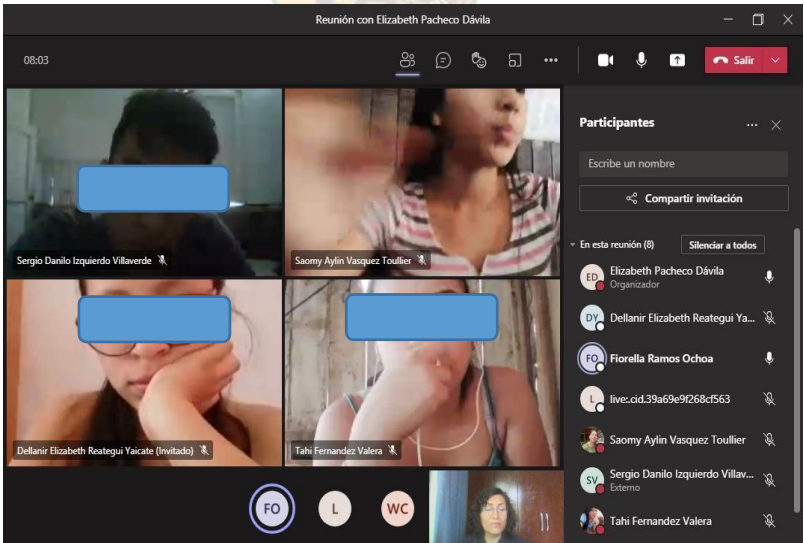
Reunión con Elizabeth Pacheco Dávila

08:03

Salir

Sergio Danilo Izquierdo Villaverde

Saomy Aylin Vasquez Toullier

Dellanir Elizabeth Reategui Yaicate (Invitado)

Tahi Fernandez Valera

FO

L

WC

Participantes

Escribe un nombre

Compartir invitación

En esta reunión (8)

Silenciar a todos

ED Elizabeth Pacheco Dávila
Organizador

DY Dellanir Elizabeth Reategui Ya...

FO Fiorella Ramos Ochoa

L live:.cid.39a69e9f268cf563

Saomy Aylin Vasquez Toullier

SV Sergio Danilo Izquierdo Villav...
Externo

Tahi Fernandez Valera